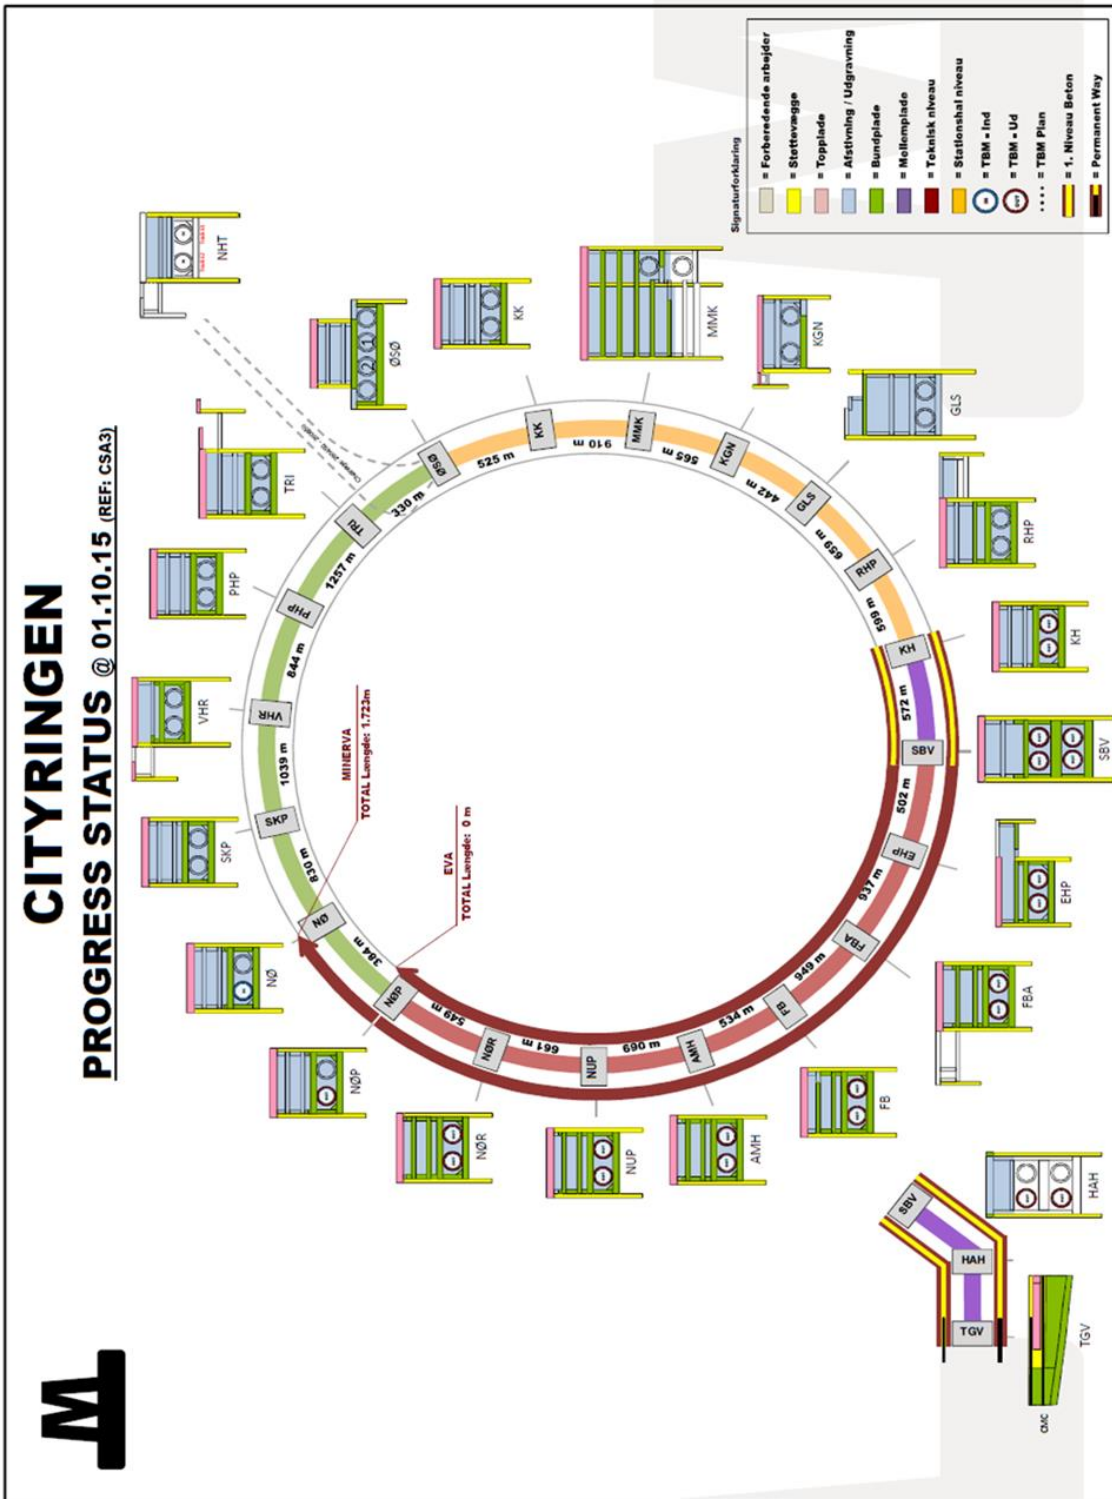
CITYRINGEN
PROGRESS STATUS @ 01.10.15 (REF: CSA3)

Signaturforklaring
= Forberedende arbejder
= Støttevægge
= Topplade
= Afstivning / Udgravning
= Bundplade
= Mellemplade
= Teknisk niveau
= Stationshal niveau
= TBM - Ind
= TBM - Ud
= TBM Plan
= 1. Niveau Beton
= Permanent Way

MINERVA
TOTAL Længde: 1.723m

EVA
TOTAL Længde: 0 m

ØSØ
525 m
KK
910 m
MMK
565 m
KGN
442 m
GLS
659 m
RHP
599 m
KH
572 m
SBV
502 m
EHP
937 m
FBA
949 m
FB
534 m
AMH
690 m
NUP
661 m
NØR
549 m
NØP
364 m
NØ
830 m
SKP
1039 m
VHR
844 m
PHP
1257 m
TRI
330 m

NHT
ØSØ
KK
MMK
KGN
GLS
RHP
KH
SBV
EHP
FBA
FB
HAH
AMH
NUP
NØR
NØP
NØ
SKP
VHR
PHP
TRI

SBV
HAH
TGV
TGV
CMC